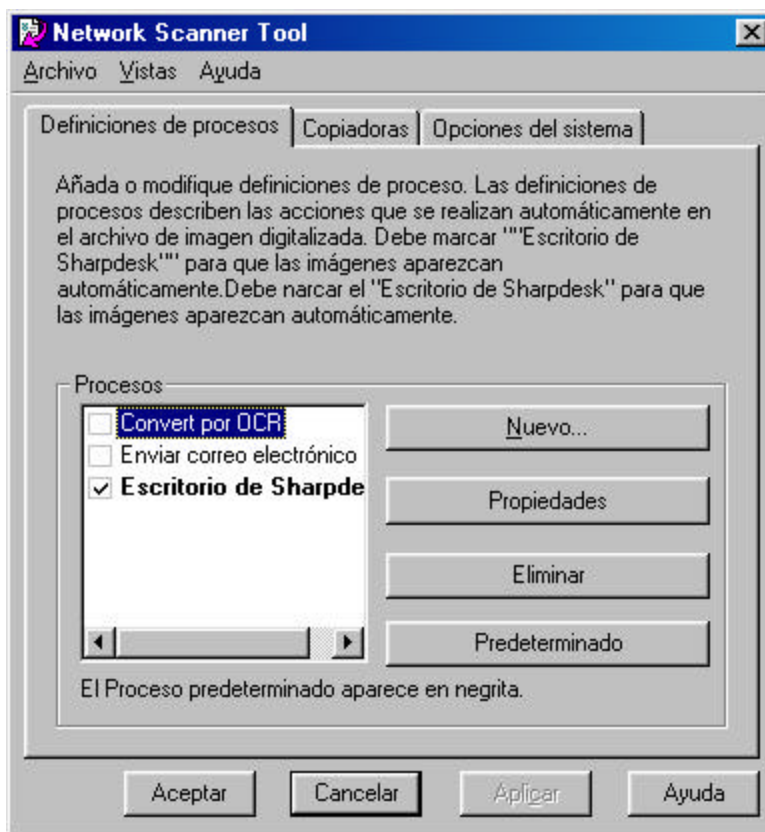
Network Scanner Tool

Archivo Vistas Ayuda

Definiciones de procesos | Copiadoras | Opciones del sistema

Añada o modifique definiciones de proceso. Las definiciones de procesos describen las acciones que se realizan automáticamente en el archivo de imagen digitalizada. Debe marcar """Escritorio de Sharpdesk""" para que las imágenes aparezcan automáticamente.Debe narcar el "Escritorio de Sharpdesk" para que las imágenes aparezcan automáticamente.

Procesos

Convert por OCR
Enviar correo electrónico
Escritorio de Sharpde

Nuevo...
Propiedades
Eliminar
Predeterminado

El Proceso predeterminado aparece en negrita.

Aceptar
Cancelar
Aplicar
Ayuda